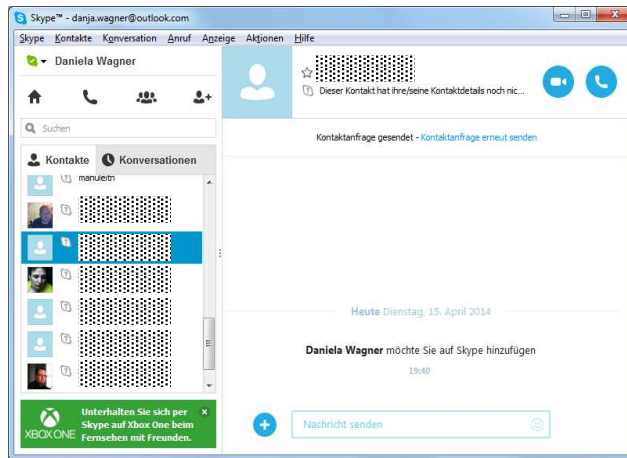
Skype™ - danja.wagner@outlook.com

Skype Kontakte Konversation Anruf Anzeige Aktionen Hilfe

Daniela Wagner

Suchen

Kontakte Konversationen

manuleith

Dieser Kontakt hat ihre/seine Kontaktdetails noch nic...

Kontaktanfrage gesendet - Kontaktanfrage erneut senden

Heute Dienstag, 15. April 2014

Daniela Wagner möchte Sie auf Skype hinzufügen

19:40

Nachricht senden

XBOX ONE

Unterhalten Sie sich per Skype auf Xbox One beim Fernsehen mit Freunden.